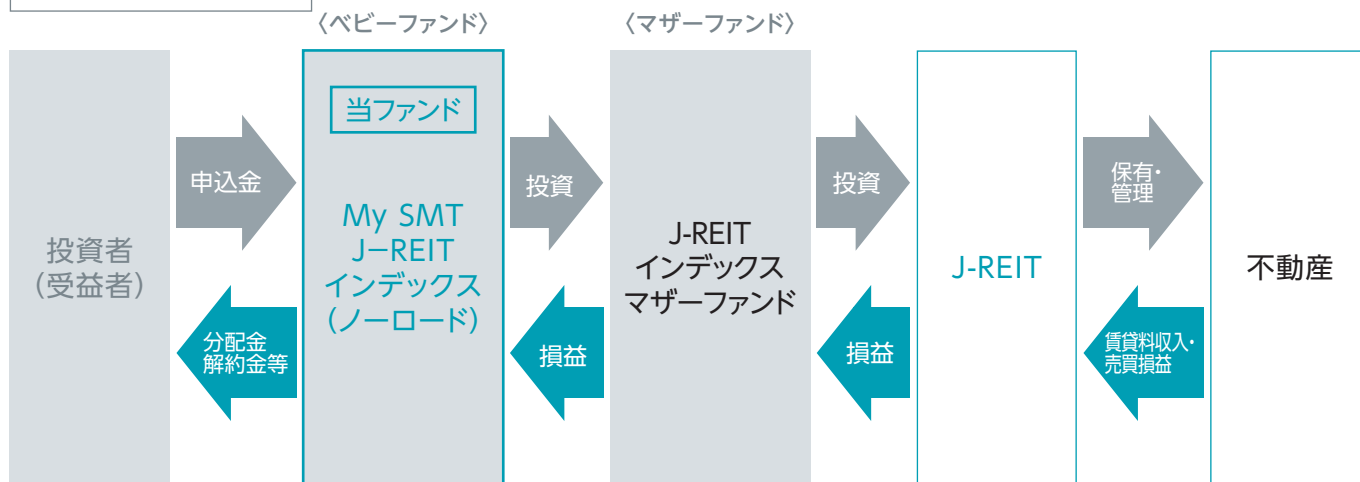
〈ベビーファンド〉

〈マザーファンド〉

投資者
(受益者)

申込金

分配金
解約金等

当ファンド

My SMT
J–REIT
インデックス
(ノーロード)

投資

損益

J-REIT
インデックス
マザーファンド

投資

損益

J-REIT

保有・
管理

賃貸料収入・
売買損益

不動産